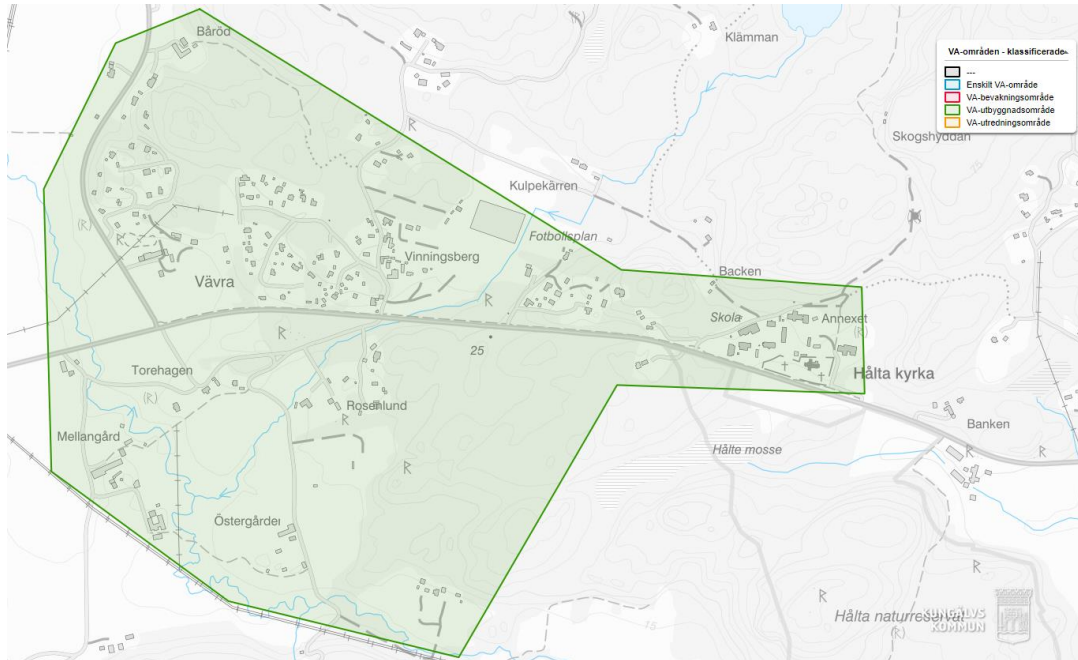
VA-områden - klassificerade

---
Enskilt VA-område
VA-bevakningsområde
VA-utbyggnadsområde
VA-utredningsområde

Båröd
Klämman
Skogshyddan
Kulpekärren
Fotbollsplan
Backen
Vävra
Vinningsberg
Skola
Annexet
25
Hålta kyrka
Torehagen
Rosenlund
Mellangård
Hålte mosse
Banken
Östergården
Hålta naturreservat
KUNGÄLVS KOMMUN